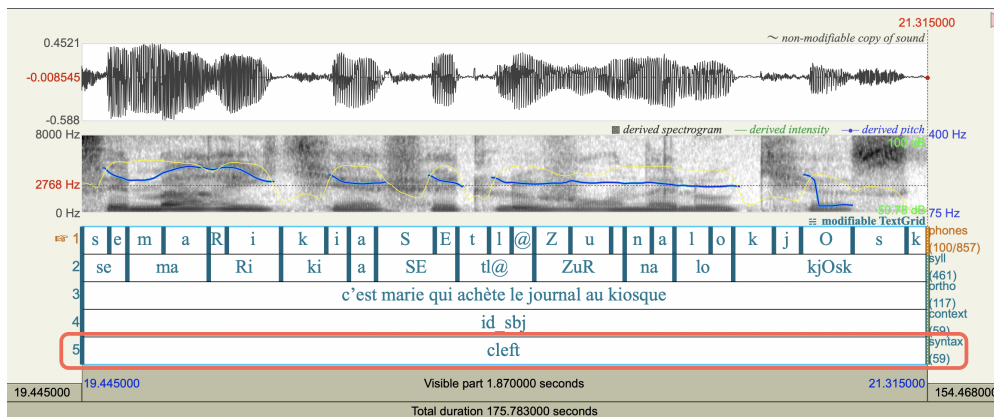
21.315000

0.4521

~ non-modifiable copy of sound

-0.008545

-0.588

8000 Hz

derived spectrogram — derived intensity — derived pitch

400 Hz

100 dB

2768 Hz

0 Hz

50.78 dB

modifiable TextGrid

75 Hz

1

| s | e | m | a | R | i | k | i | a | S | E | t | l | @ | Z | u | n | a | l | o | k | j | O | s | k |
|---|---|---|---|---|---|---|---|---|---|---|---|---|---|---|---|---|---|---|---|---|---|---|---|---|

phones (100/857)

2

| se | ma | Ri | ki | a | SE | tl@ | ZuR | na | lo | kjOsk |
|---|---|---|---|---|---|---|---|---|---|---|

syll (461)

3

c'est marie qui achète le journal au kiosque

ortho (117)

4

id_sbj

context (59)

5

cleft

syntax (59)

19.445000

19.445000

Visible part 1.870000 seconds

21.315000

154.468000

Total duration 175.783000 seconds